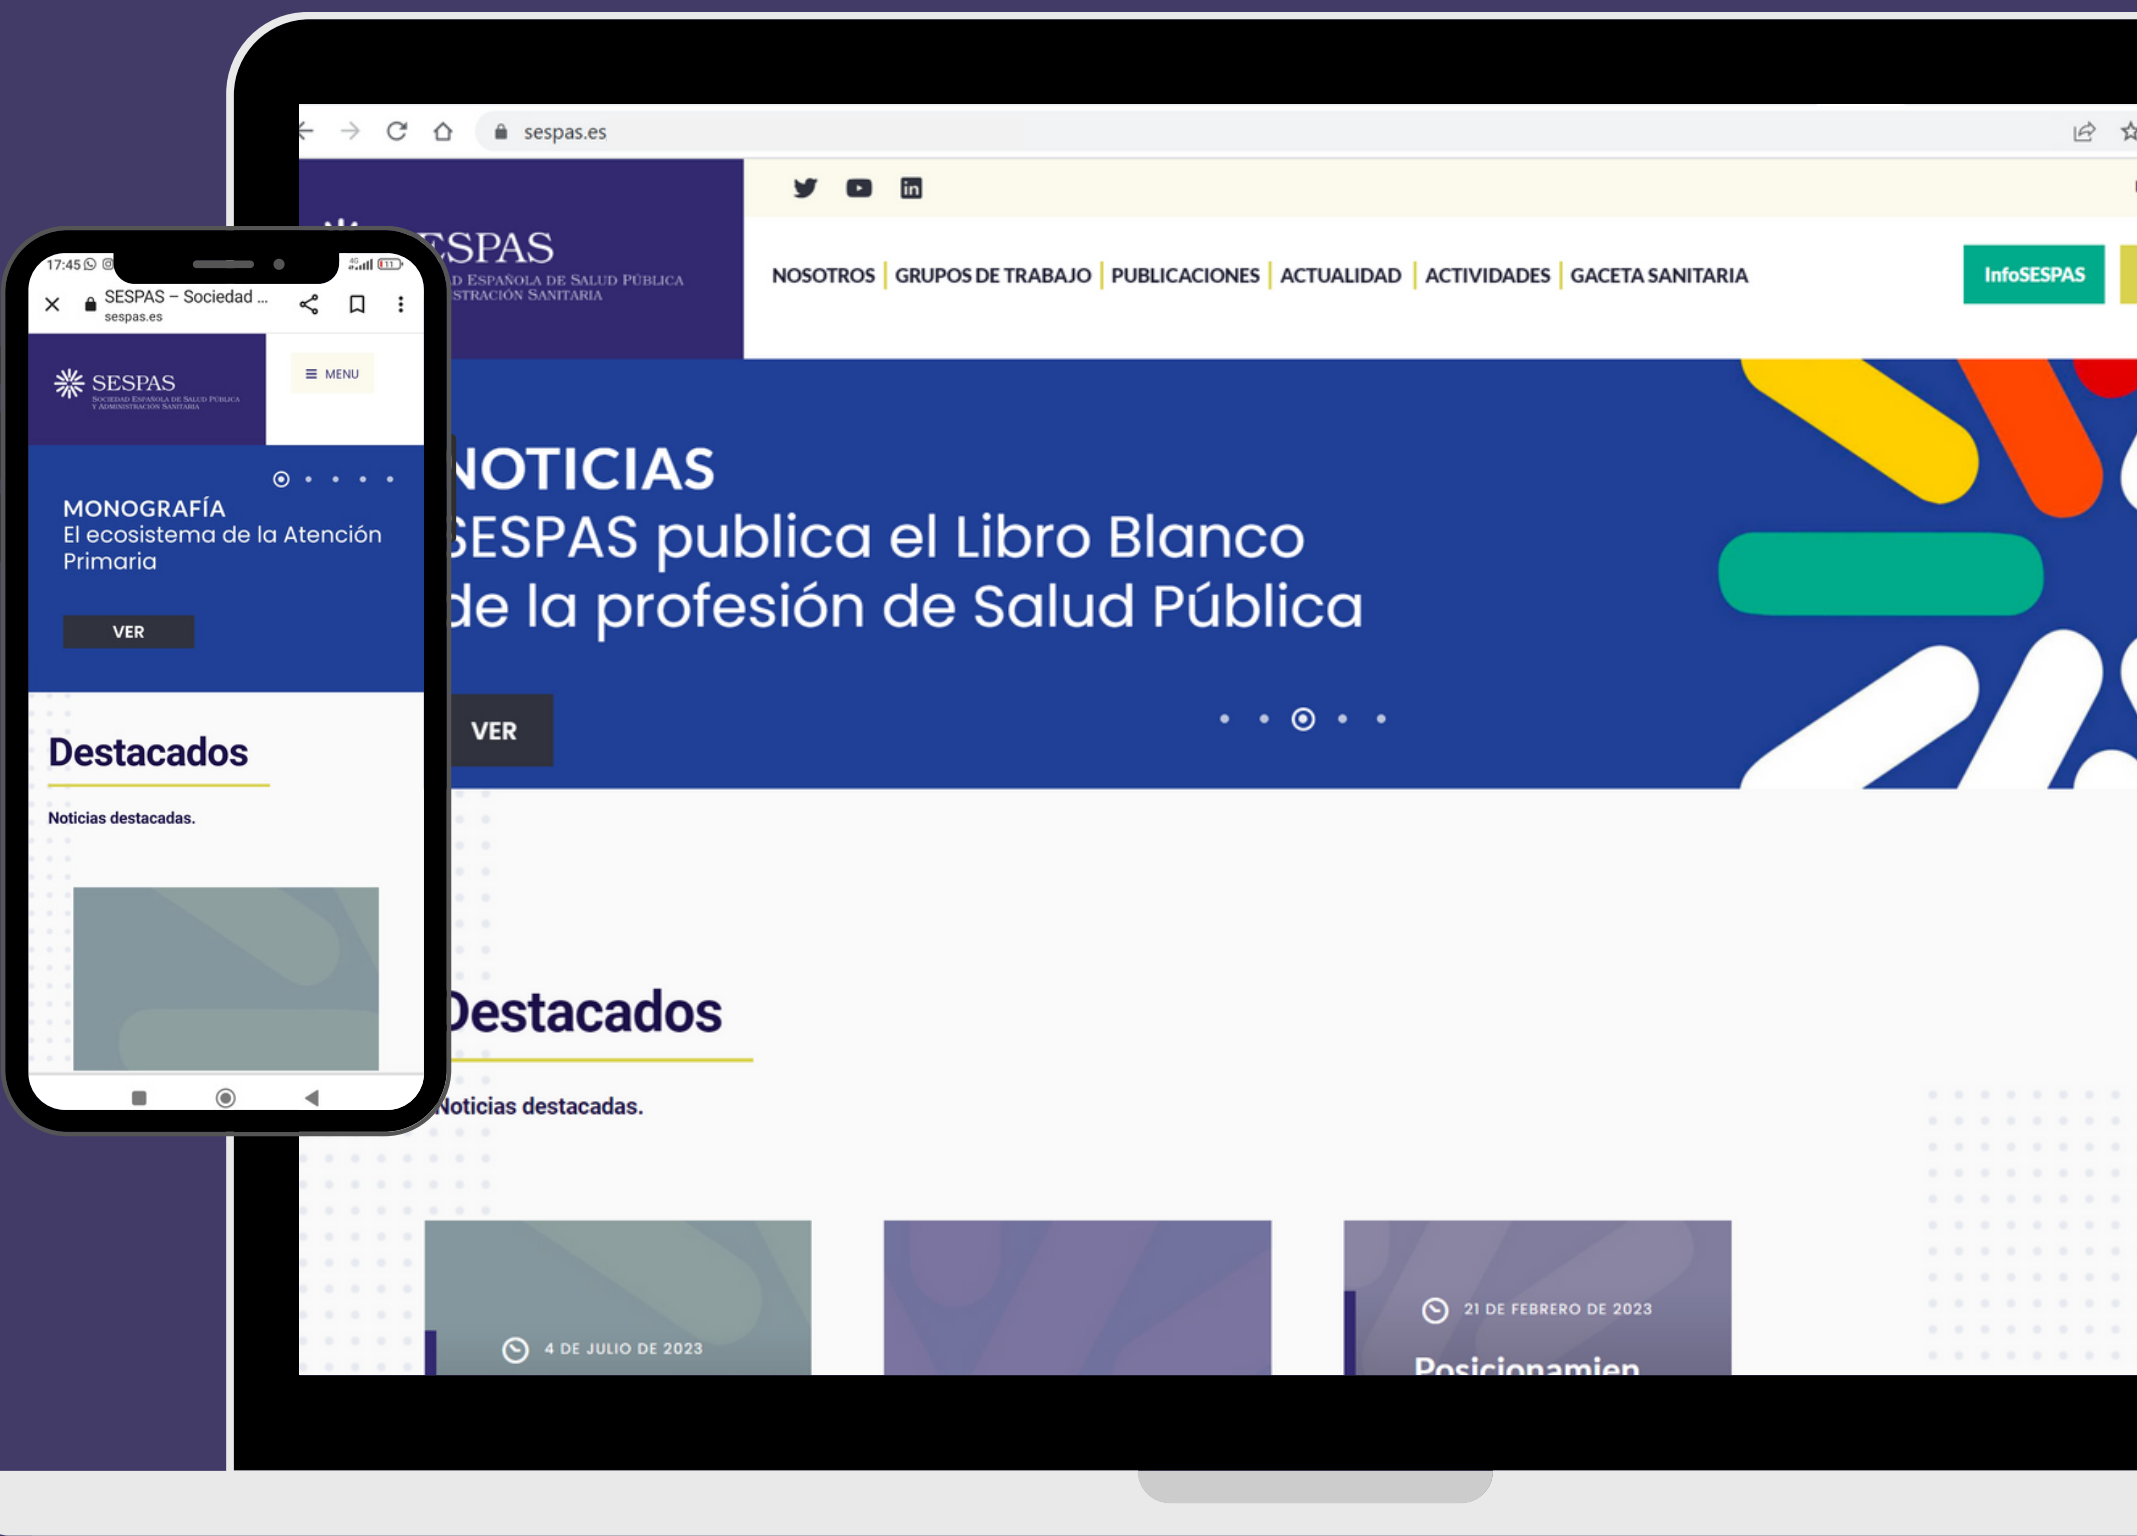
17:45

SESPAS – Sociedad ...
sespas.es

SESPAS
Sociedad Española de Salud Pública y Administración Sanitaria

MENU

MONOGRAFÍA
El ecosistema de la Atención Primaria

VER

Destacados

Noticias destacadas.

sespas.es

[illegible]ESPAS
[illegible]D ESPAÑOLA DE SALUD PÚBLICA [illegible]STRACIÓN SANITARIA

NOSOTROS | GRUPOS DE TRABAJO | PUBLICACIONES | ACTUALIDAD | ACTIVIDADES | GACETA SANITARIA

InfoSESPAS

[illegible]NOTICIAS
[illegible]SESPAS publica el Libro Blanco de la profesión de Salud Pública

VER

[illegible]Destacados

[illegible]Noticias destacadas.

4 DE JULIO DE 2023

21 DE FEBRERO DE 2023

Posicionamien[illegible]